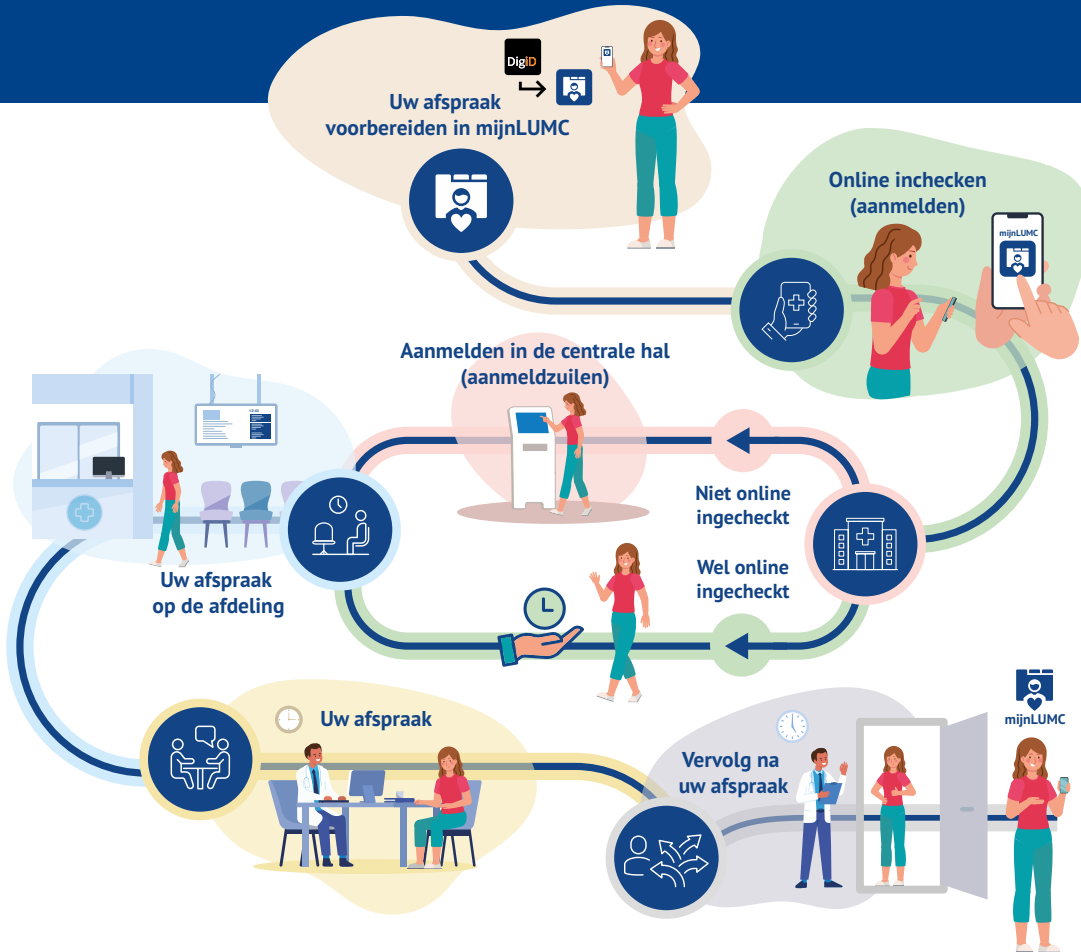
DigiD

Uw afspraak voorbereiden in mijnLUMC

Online inchecken (aanmelden)

mijnLUMC

Aanmelden in de centrale hal (aanmeldzuilen)

Niet online ingecheckt

Wel online ingecheckt

Uw afspraak op de afdeling

Uw afspraak

Vervolg na uw afspraak

mijnLUMC